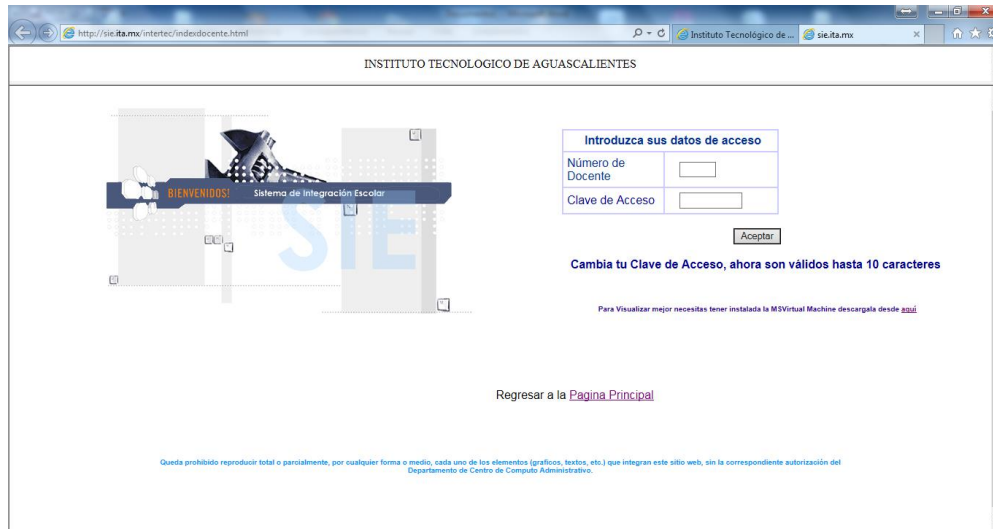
http://sie.ita.mx/intertec/indexdocente.html

Instituto Tecnológico de ...

sie.ita.mx

INSTITUTO TECNOLOGICO DE AGUASCALIENTES

BIENVENIDOS! Sistema de Integración Escolar

SIE

| Introduzca sus datos de acceso | |
|---|---|
| Número de Docente | |
| Clave de Acceso | |

Aceptar

Cambia tu Clave de Acceso, ahora son válidos hasta 10 caracteres

Para Visualizar mejor necesitas tener instalada la MSVirtual Machine descargala desde aqui

Regresar a la Pagina Principal

Queda prohibido reproducir total o parcialmente, por cualquier forma o medio, cada uno de los elementos (graficos, textos, etc.) que integran este sitio web, sin la correspondiente autorización del Departamento de Centro de Computo Administrativo.